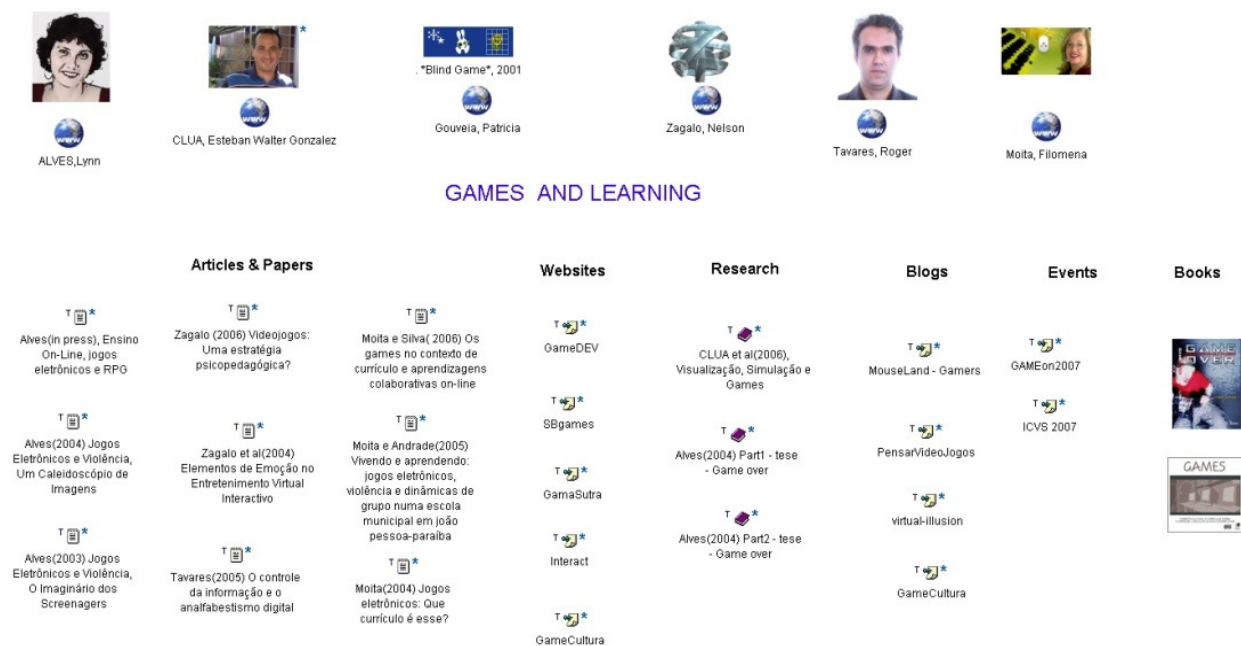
ALVES,Lynn

CLUA, Esteban Walter Gonzalez

. "Blind Game", 2001

Gouveia, Patricia

Zagalo, Nelson

Tavares, Roger

Moita, Filomena

GAMES AND LEARNING

Articles & Papers

T *
Alves(in press), Ensino On-Line, jogos eletrônicos e RPG

T *
Alves(2004) Jogos Eletrônicos e Violência, Um Caleidoscópio de Imagens

T *
Alves(2003) Jogos Eletrônicos e Violência, O Imaginário dos Screenagers

T *
Zagalo (2006) Videojogos: Uma estratégia psicopedagógica?

T *
Zagalo et al(2004) Elementos de Emoção no Entretenimento Virtual Interactivo

T *
Tavares(2005) O controle da informação e o analfabestismo digital

T *
Moita e Silva( 2006) Os games no contexto de currículo e aprendizagens colaborativas on-line

T *
Moita e Andrade(2005) Vivendo e aprendendo: jogos eletrônicos, violência e dinâmicas de grupo numa escola municipal em joão pessoa-paraiba

T *
Moita(2004) Jogos eletrônicos: Que currículo é esse?

Websites

T *
GameDEV

T *
SBgames

T *
GamaSutra

T *
Interact

T *
GameCultura

Research

T *
CLUA et al(2006), Visualização, Simulação e Games

T *
Alves(2004) Part1 - tese - Game over

T *
Alves(2004) Part2 - tese - Game over

Blogs

T *
MouseLand - Gamers

T *
PensarVideoJogos

T *
virtual-illusion

T *
GameCultura

Events

T *
GAMEon2007

T *
ICVS 2007

Books

GAME OVER

GAMES